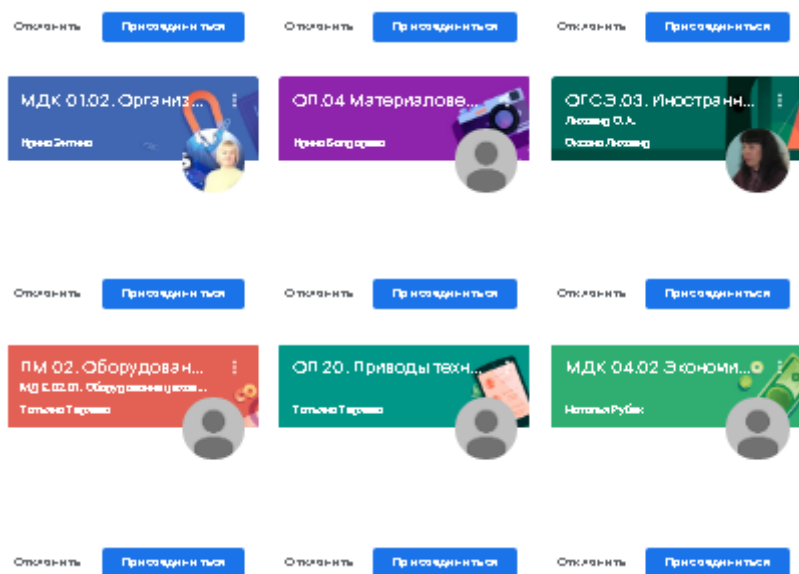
Отклонить Присоединиться
Отклонить Присоединиться
Отклонить Присоединиться

МДК 01.02. Организ...
Ирина Зотина

ОП.04 Материалове...
Ирина Богдарева

ОГСЭ.03. Иностранн...
Лисина О.А.
Оксана Лисина

Отклонить Присоединиться
Отклонить Присоединиться
Отклонить Присоединиться

ПМ 02. Оборудован...
МДК 02.01. Оборудование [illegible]...
Татьяна Тарасова

ОП 20. Приводы техн...
Татьяна Тарасова

МДК 04.02 Экономи...
Наталья Рубан

Отклонить Присоединиться
Отклонить Присоединиться
Отклонить Присоединиться